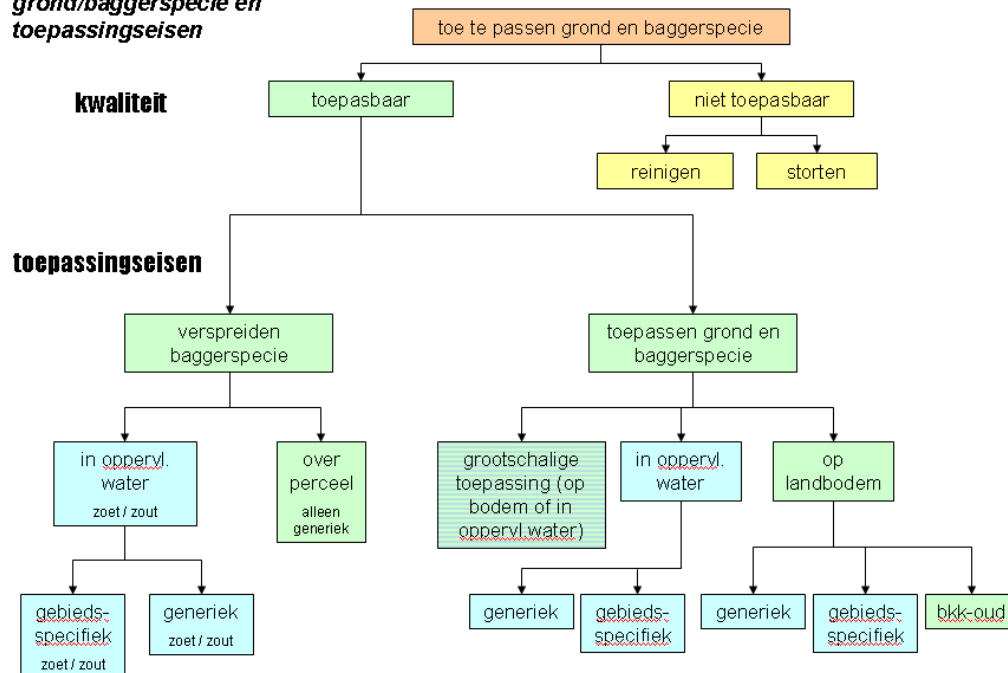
grond/baggerspecie en toepassingseisen

toe te passen grond en baggerspecie

kwaliteit

toepasbaar

niet toepasbaar

reinigen

storten

toepassingseisen

verspreiden baggerspecie

toepassen grond en baggerspecie

in oppervl. water
zoet / zout

over perceel
alleen generiek

grootschalige toepassing (op bodem of in oppervl water)

in oppervl. water

op landbodem

gebiedsspecifiek
zoet / zout

generiek
zoet / zout

generiek

gebiedsspecifiek

generiek

gebiedsspecifiek

bkk-oud